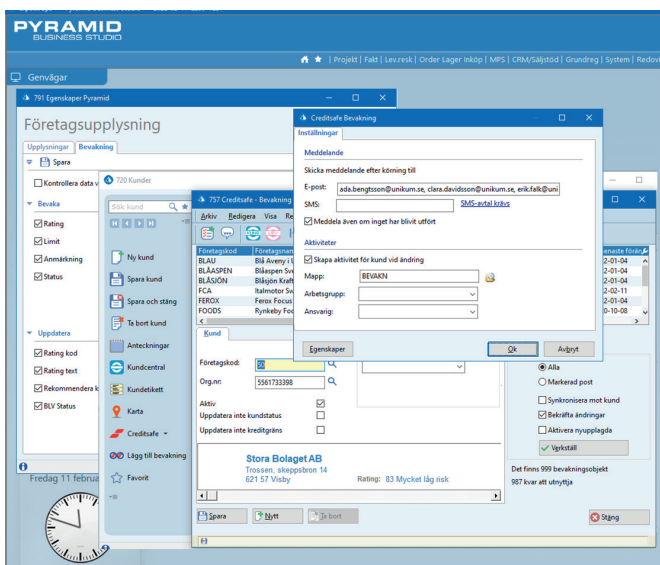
PYRAMID
BUSINESS STUDIO

| Projekt | Fakt | Lev.resk | Order Lager Inköp | MPS | CRM/Säljstöd | Grundreg | System | Redov

Genvägar

791 Egenskaper Pyramid

Företagsupplysning

Upplysningar | Bevakning

Spara

Kontrollera data v

Bevaka

Rating
Limit
Anmärkning
Status

Uppdatera

Rating kod
Rating text
Rekommendera k
BLV Status

Fredag 11 februa

720 Kunder

Sök kund

Ny kund
Spara kund
Spara och stäng
Ta bort kund
Anteckningar
Kundcentral
Kundetikett
Karta
Creditsafe
Lägg till bevakning
Favorit

757 Creditsafe - Bevakning

Arkiv Redigera Visa Hj

| Företagskod | Företagsnamn |
|---|---|
| BLAU | Blå Aveny i U |
| BLÅASPEN | Blåaspen Sve |
| BLÅSJÖN | Blåsjön Kraft |
| FCA | Italmotor Sv |
| FEROX | Ferox Focus |
| FOODS | Rynkeby Foo |

Kund

Företagskod:
Org.nr: 5561733398

Aktiv
Uppdatera inte kundstatus
Uppdatera inte kreditgräns

Stora Bolaget AB
Trossen, skeppsbron 14
621 57 Visby
Rating: 83 Mycket låg risk

Spara | Nytt | Ta bort

Senaste föränd
2-01-04
2-01-04
2-01-04
2-02-11
2-01-04
0-10-08

Alla
Markerad post
Synkronisera mot kund
Bekräfta ändringar
Aktivera nyupplagda
Verkställ

Det finns 999 bevakningsobjekt
987 kvar att utnyttja

Stäng

Creditsafe Bevakning

Inställningar

Meddelande

Skicka meddelande efter körning till

E-post: ada.bengtsson@unikum.se, clara.davidsson@unikum.se, erik.falk@uni
SMS: SMS-avtal krävs
Meddela även om inget har blivit utfört

Aktiviteter

Skapa aktivitet för kund vid ändring
Mapp: BEVAKN
Arbetsgrupp:
Ansvarig:

Egenskaper | Ok | Avbryt